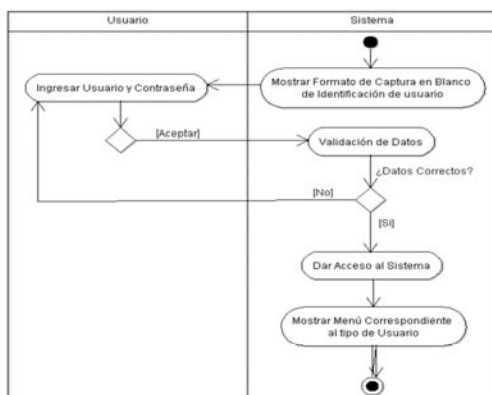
| Usuario | Sistema |
|---|---|

Mostrar Formato de Captura en Blanco de Identificación de usuario

Ingresar Usuario y Contraseña

[Aceptar]

Validación de Datos

¿Datos Correctos?

[No]

[Si]

Dar Acceso al Sistema

Mostrar Menú Correspondiente al tipo de Usuario